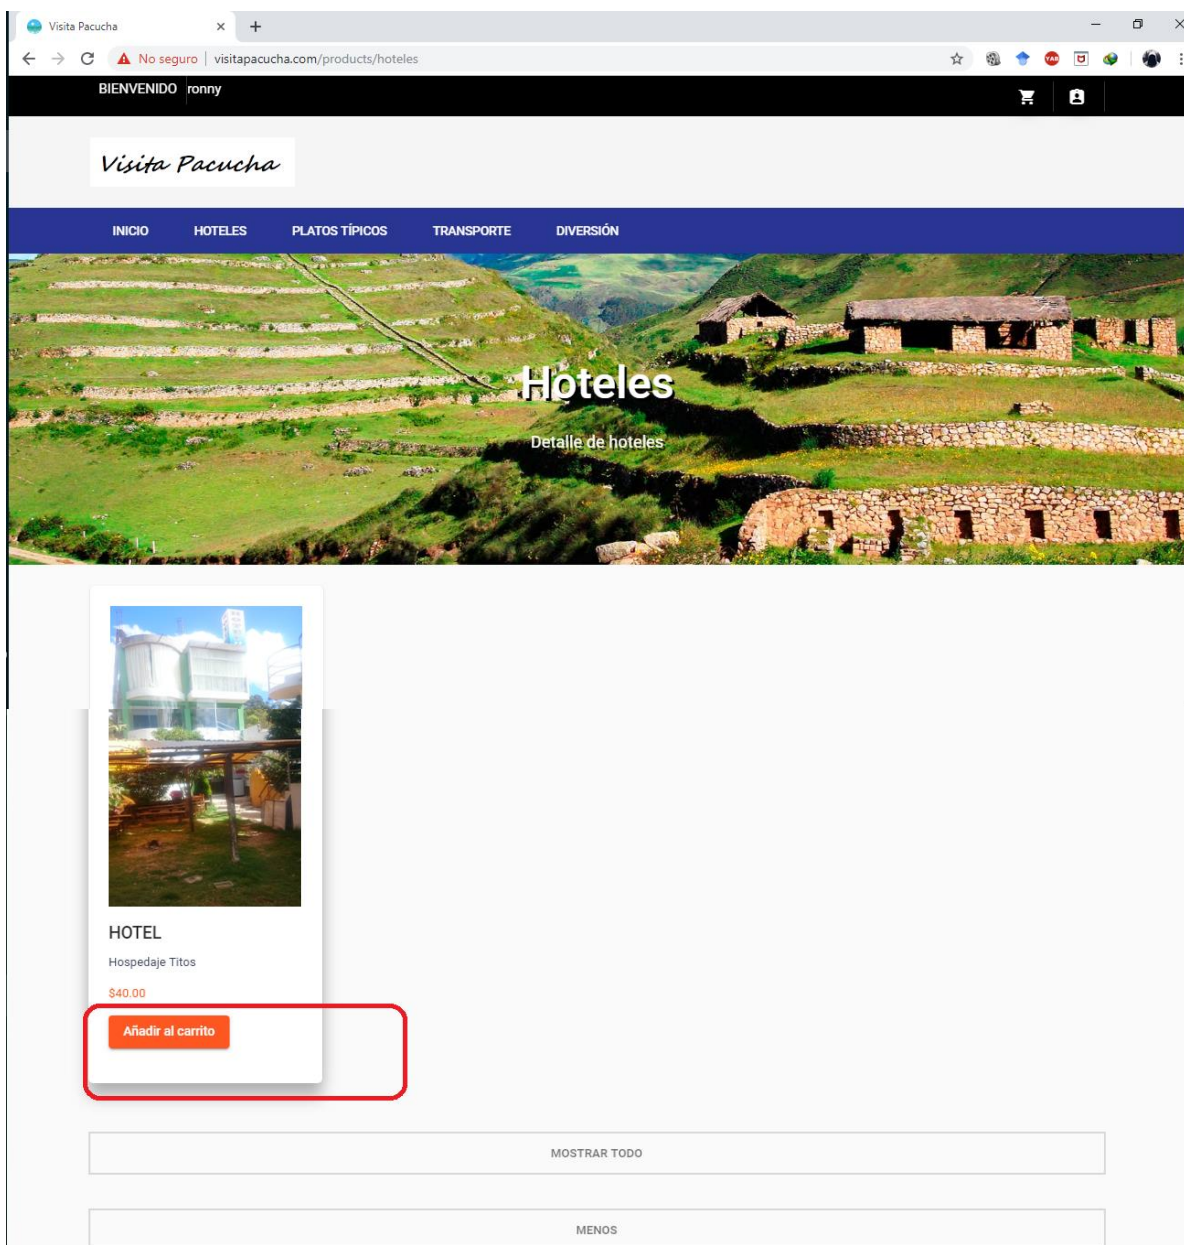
Visita Pacucha
No seguro | visitapacucha.com/products/hoteles

BIENVENIDO ronny

Visita Pacucha

INICIO HOTELES PLATOS TÍPICOS TRANSPORTE DIVERSIÓN

Hoteles

Detalle de hoteles

HOTEL

Hospedaje Titos

$40.00

Añadir al carrito

MOSTRAR TODO

MENOS